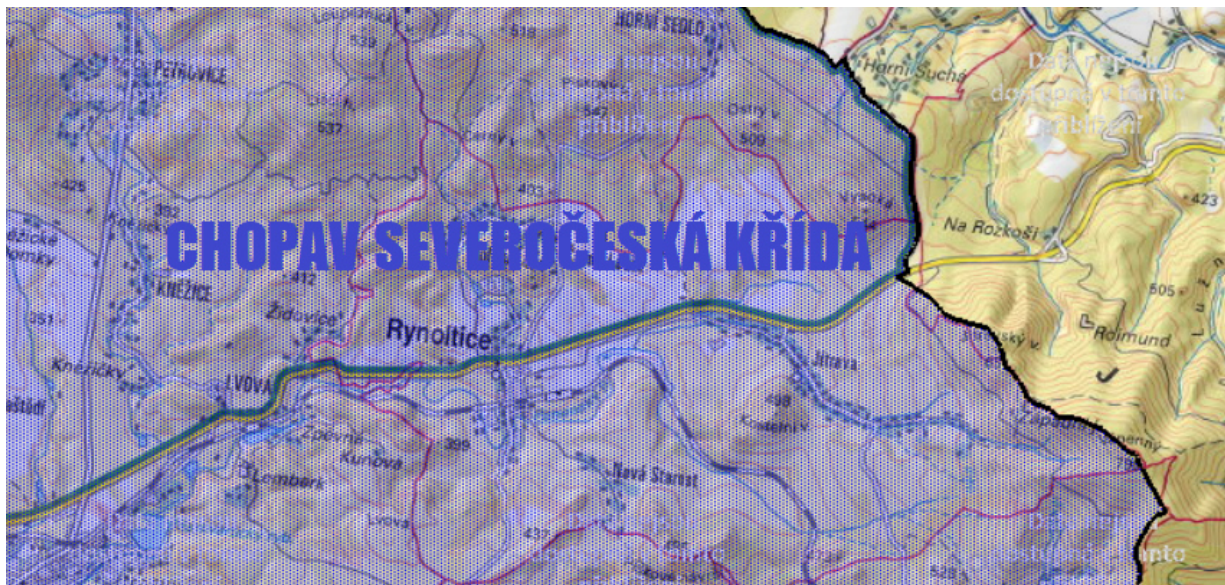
HORNÍ SEDLO
Petrovice
537
425
Ostrý v.
509
403
CHOPAV SEVEROČESKÁ KŘÍDA
Horní Suchá
Na Rozkoši
423
505
Rolmund
Kněžice
412
Židovice
Rynoltice
351
Kněžický
LVOVÁ
Jitrava
Zdislava
Kunova
395
Lemberk
Nová Starost
Zápaď
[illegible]